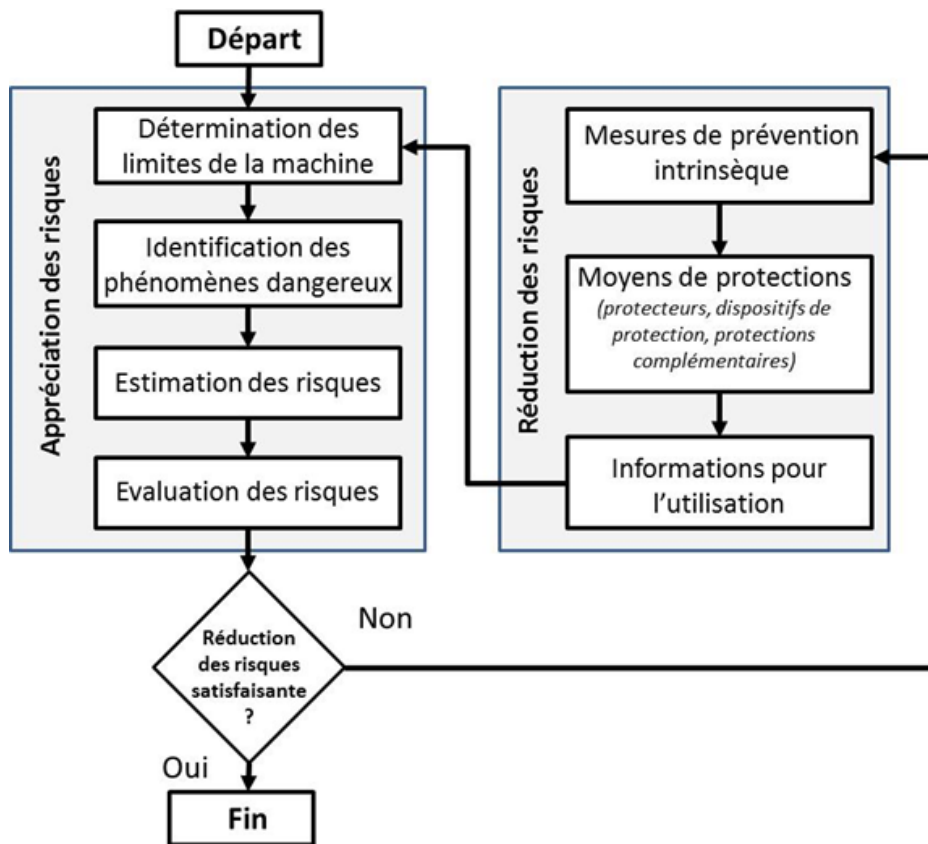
Départ

Appréciation des risques

Détermination des limites de la machine

Identification des phénomènes dangereux

Estimation des risques

Evaluation des risques

Réduction des risques

Mesures de prévention intrinsèque

Moyens de protections
(protecteurs, dispositifs de protection, protections complémentaires)

Informations pour l'utilisation

Non

Réduction des risques satisfaisante ?

Oui

Fin